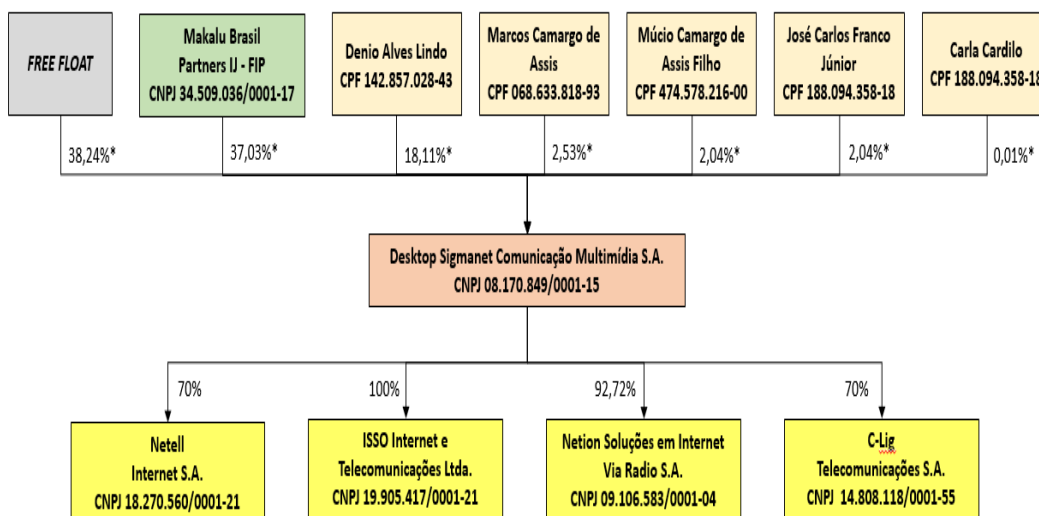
FREE FLOAT

Makalu Brasil Partners IJ - FIP
CNPJ 34.509.036/0001-17

Denio Alves Lindo
CPF 142.857.028-43

Marcos Camargo de Assis
CPF 068.633.818-93

Múcio Camargo de Assis Filho
CPF 474.578.216-00

José Carlos Franco Júnior
CPF 188.094.358-18

Carla Cardilo
CPF 188.094.358-18

38,24%*

37,03%*

18,11%*

2,53%*

2,04%*

2,04%*

0,01%*

Desktop Sigmanet Comunicação Multimídia S.A.
CNPJ 08.170.849/0001-15

70%

100%

92,72%

70%

Netell
Internet S.A.
CNPJ 18.270.560/0001-21

ISSO Internet e Telecomunicações Ltda.
CNPJ 19.905.417/0001-21

Netion Soluções em Internet Via Radio S.A.
CNPJ 09.106.583/0001-04

C-Lig
Telecomunicações S.A.
CNPJ 14.808.118/0001-55